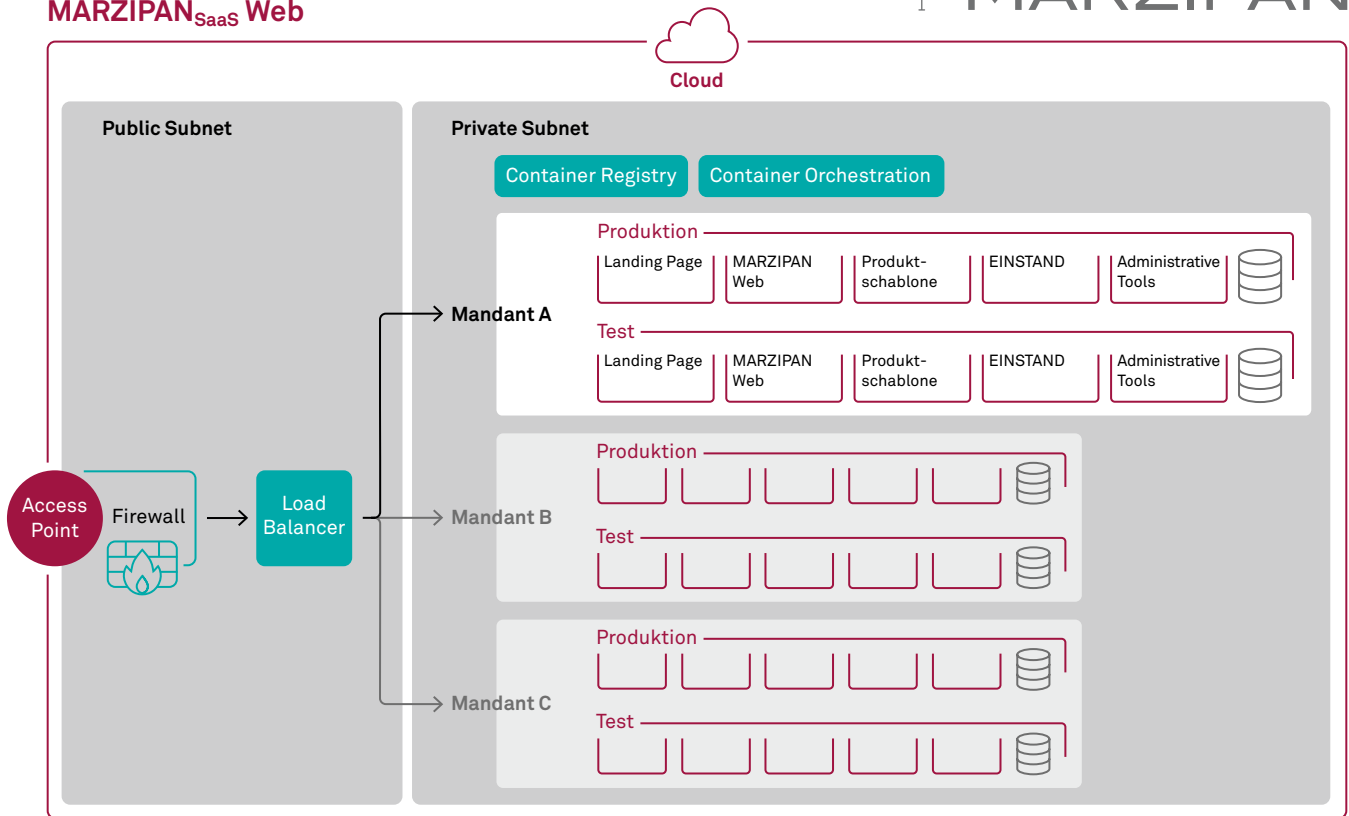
MARZIPAN$_{SaaS}$ Web

MARZIPAN

Cloud

Public Subnet

Private Subnet

Container Registry

Container Orchestration

Produktion

Landing Page

MARZIPAN Web

Produktschablone

EINSTAND

Administrative Tools

Mandant A

Test

Landing Page

MARZIPAN Web

Produktschablone

EINSTAND

Administrative Tools

Produktion

Access Point

Firewall

Load Balancer

Mandant B

Test

Produktion

Mandant C

Test